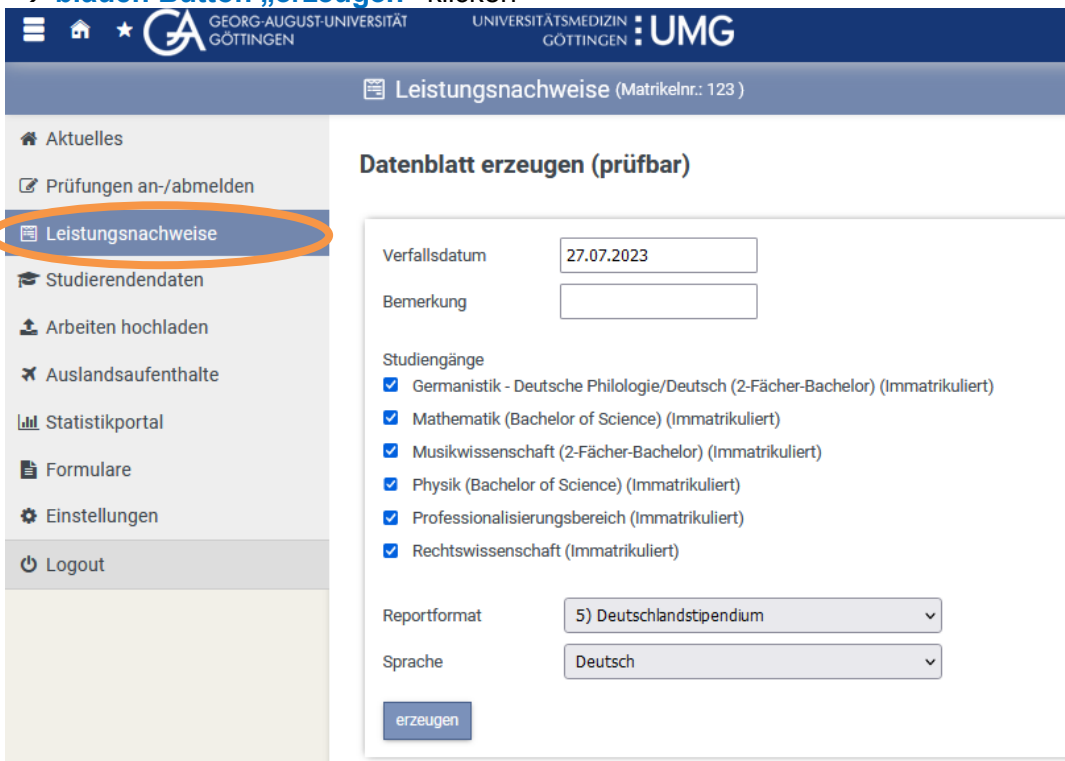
GEORG-AUGUST-UNIVERSITÄT GÖTTINGEN

UNIVERSITÄTSMEDIZIN GÖTTINGEN UMG

Leistungsnachweise (Matrikelnr.: 123)

Aktuelles
Prüfungen an-/abmelden
Leistungsnachweise
Studierendendaten
Arbeiten hochladen
Auslandsaufenthalte
Statistikportal
Formulare
Einstellungen
Logout

Datenblatt erzeugen (prüfbar)

Verfallsdatum 27.07.2023
Bemerkung

Studiengänge
Germanistik - Deutsche Philologie/Deutsch (2-Fächer-Bachelor) (Immatrikuliert)
Mathematik (Bachelor of Science) (Immatrikuliert)
Musikwissenschaft (2-Fächer-Bachelor) (Immatrikuliert)
Physik (Bachelor of Science) (Immatrikuliert)
Professionalisierungsbereich (Immatrikuliert)
Rechtswissenschaft (Immatrikuliert)

Reportformat 5) Deutschlandstipendium
Sprache Deutsch

erzeugen